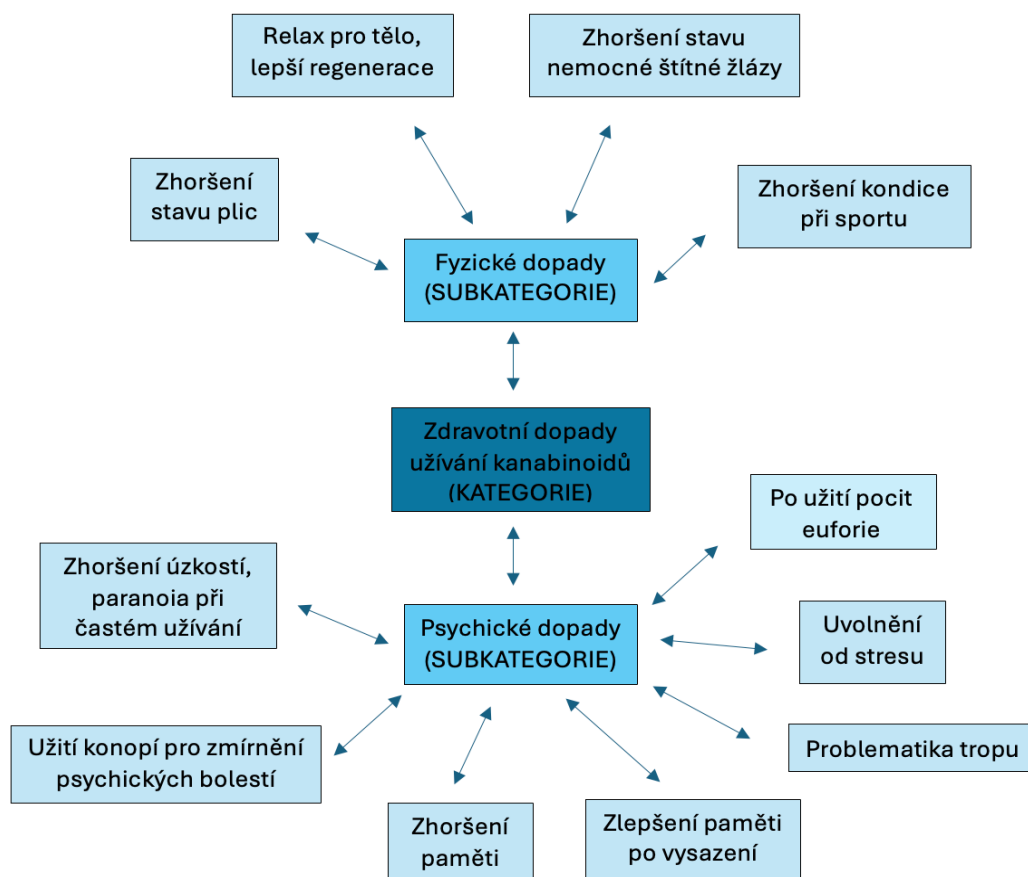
Relax pro tělo, lepší regenerace

Zhoršení stavu nemocné štítné žlázy

Zhoršení stavu plic

Zhoršení kondice při sportu

Fyzické dopady (SUBKATEGORIE)

Zdravotní dopady užívání kanabinoidů (KATEGORIE)

Po užití pocit euforie

Zhoršení úzkostí, paranoia při častém užívání

Psychické dopady (SUBKATEGORIE)

Uvolnění od stresu

Užití konopí pro zmírnění psychických bolestí

Problematika tropu

Zhoršení paměti

Zlepšení paměti po vysazení